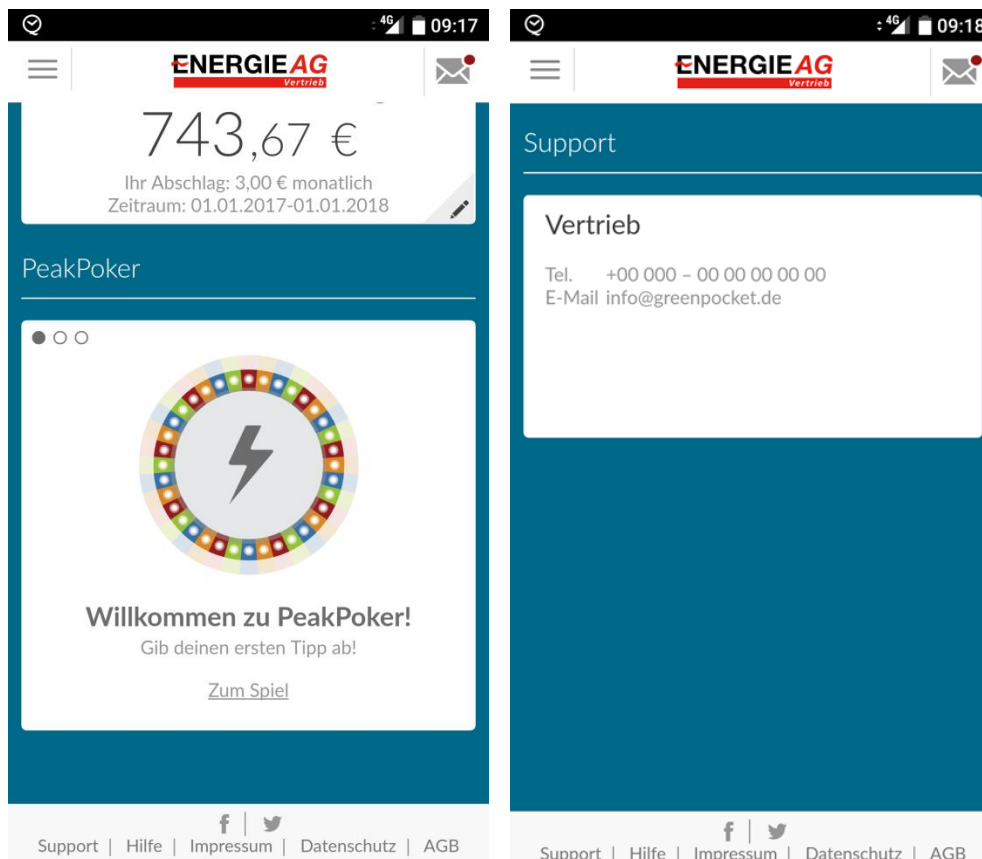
4G 09:17

ENERGIE AG
Vertrieb

743,67 €

Ihr Abschlag: 3,00 € monatlich
Zeitraum: 01.01.2017-01.01.2018

PeakPoker

Willkommen zu PeakPoker!
Gib deinen ersten Tipp ab!

Zum Spiel

f | 

Support | Hilfe | Impressum | Datenschutz | AGB

4G 09:18

ENERGIE AG
Vertrieb

Support

Vertrieb

Tel. +00 000 – 00 00 00 00 00
E-Mail info@greenpocket.de

f | 

Support | Hilfe | Impressum | Datenschutz | AGB